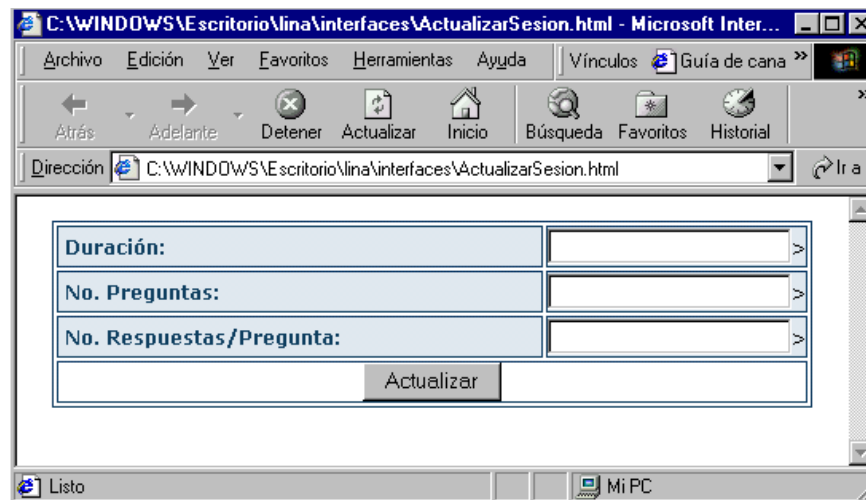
C:\WINDOWS\Escritorio\lina\interfaces\ActualizarSesion.html - Microsoft Inter...

Archivo Edición Ver Favoritos Herramientas Ayuda Vínculos Guía de cana »

Atrás Adelante Detener Actualizar Inicio Búsqueda Favoritos Historial

Dirección C:\WINDOWS\Escritorio\lina\interfaces\ActualizarSesion.html Ir a

| Duración: | > |
|---|---|
| No. Preguntas: | > |
| No. Respuestas/Pregunta: | > |
| Actualizar | |

Listo Mi PC